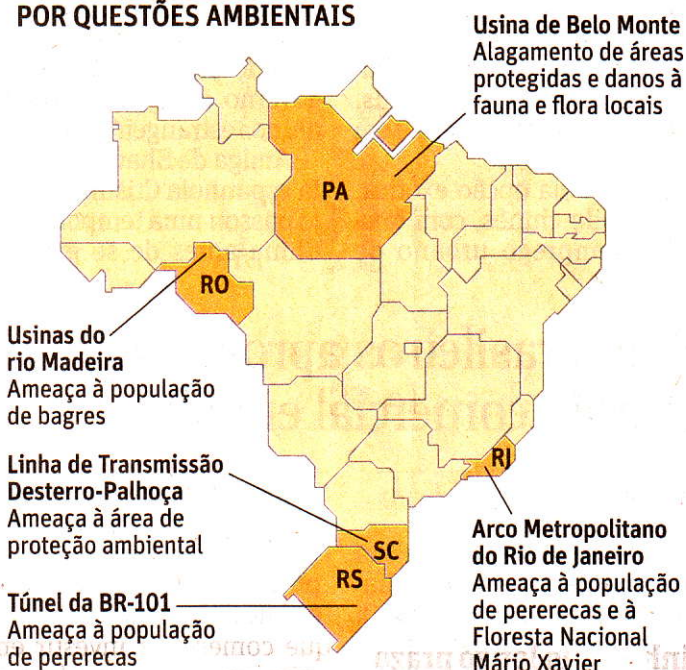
POR QUESTÕES AMBIENTAIS

Usina de Belo Monte
Alagamento de áreas protegidas e danos à fauna e flora locais

PA

RO

Usinas do rio Madeira
Ameaça à população de bagres

RJ

Linha de Transmissão Desterro-Palhoça
Ameaça à área de proteção ambiental

SC

RS

Arco Metropolitano do Rio de Janeiro
Ameaça à população de pererecas e à Floresta Nacional Mário Xavier

Túnel da BR-101
Ameaça à população de pererecas